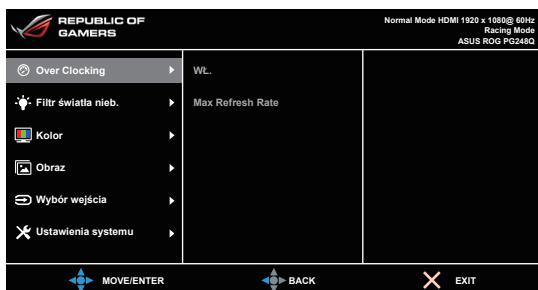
REPUBLIC OF GAMERS

Normal Mode HDMI 1920 x 1080@ 60Hz
Racing Mode
ASUS ROG PG248Q

Over Clocking
Filtr światła nieb.
Kolor
Obraz
Wybór wejścia
Ustawienia systemu

WŁ.
Max Refresh Rate

MOVE/ENTER
BACK
EXIT